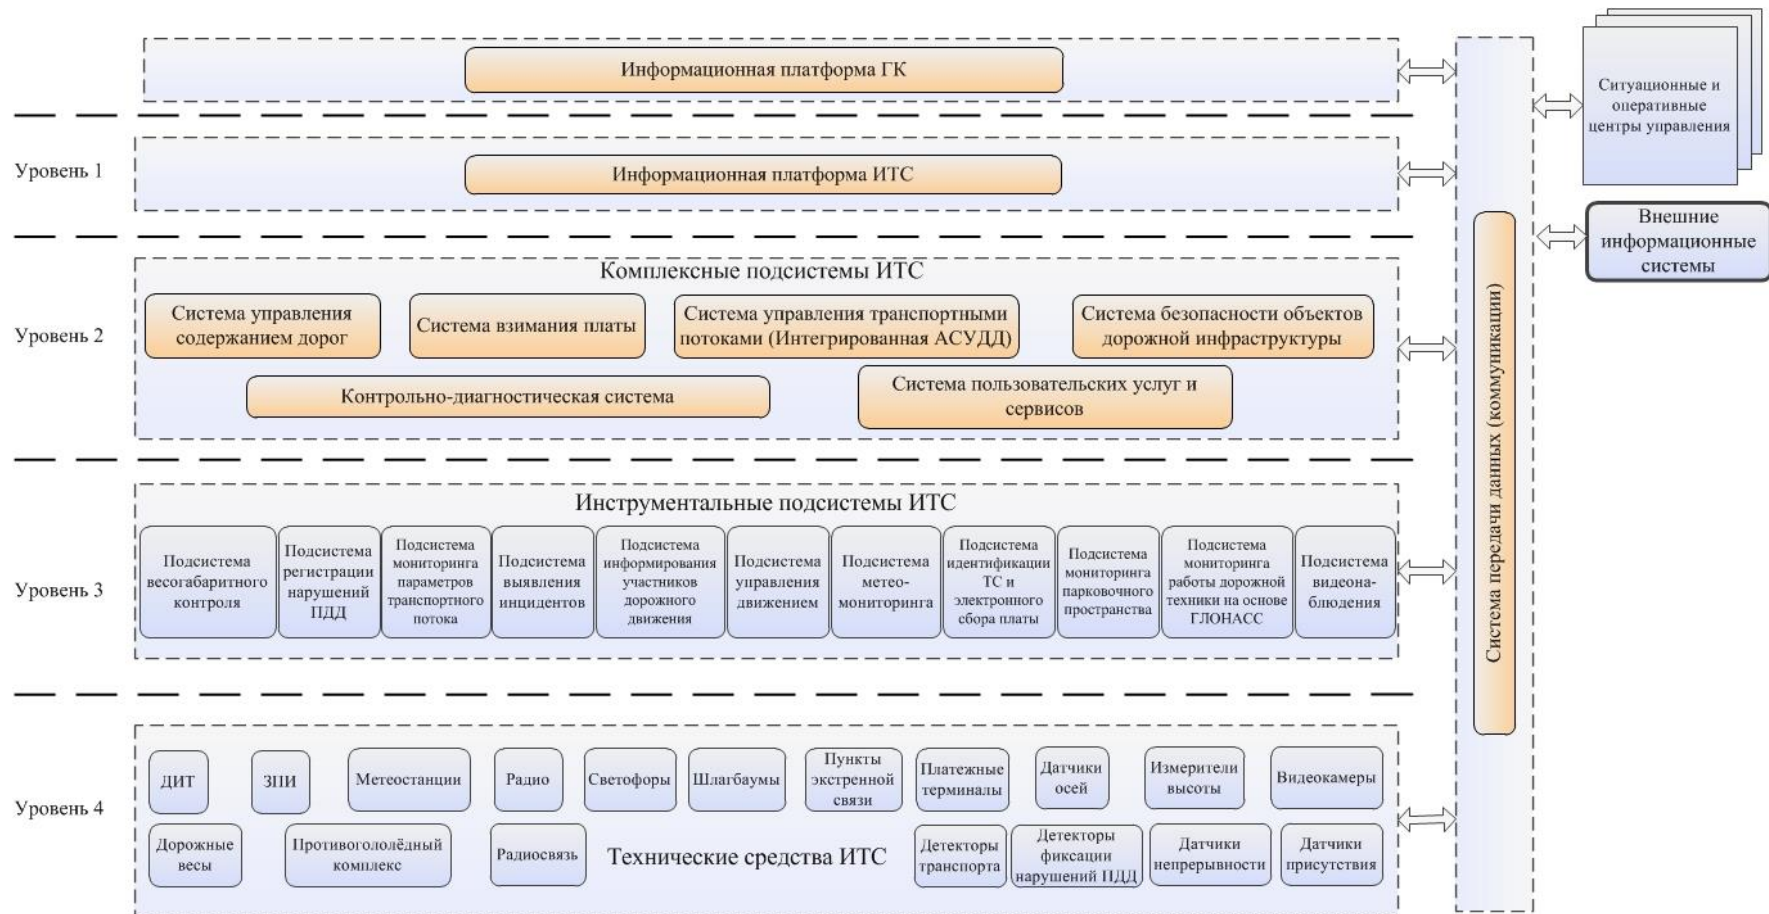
Информационная платформа ГК

Ситуационные и оперативные центры управления

Уровень 1

Информационная платформа ИТС

Внешние информационные системы

Комплексные подсистемы ИТС

Уровень 2

Система управления содержанием дорог

Система взимания платы

Система управления транспортными потоками (Интегрированная АСУДД)

Система безопасности объектов дорожной инфраструктуры

Контрольно-диагностическая система

Система пользовательских услуг и сервисов

Инструментальные подсистемы ИТС

Уровень 3

Подсистема весогабаритного контроля

Подсистема регистрации нарушений ПДД

Подсистема мониторинга параметров транспортного потока

Подсистема выявления инцидентов

Подсистема информирования участников дорожного движения

Подсистема управления движением

Подсистема метео-мониторинга

Подсистема идентификации ТС и электронного сбора платы

Подсистема мониторинга парковочного пространства

Подсистема мониторинга работы дорожной техники на основе ГЛОНАСС

Подсистема видеона-блюдения

Система передачи данных (коммуникации)

Уровень 4

ДИТ

ЗПИ

Метеостанции

Радио

Светофоры

Шлагбаумы

Пункты экстренной связи

Платежные терминалы

Датчики осей

Измерители высоты

Видеокамеры

Дорожные весы

Противогололёдный комплекс

Радиосвязь

Технические средства ИТС

Детекторы транспорта

Детекторы фиксации нарушений ПДД

Датчики непрерывности

Датчики присутствия